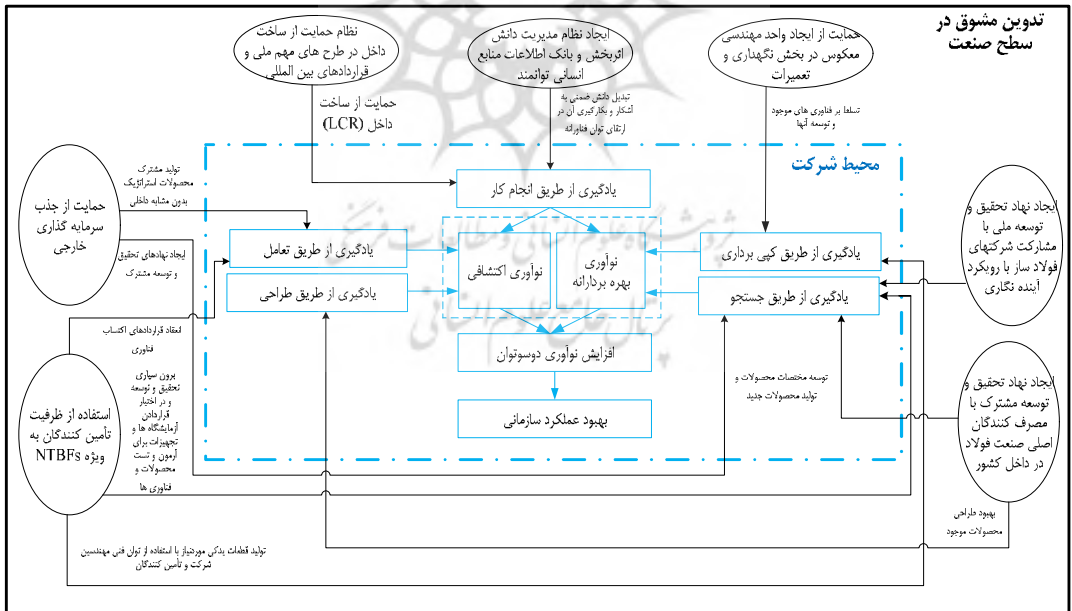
تدوین مشوق در سطح صنعت

نظام حمایت از ساخت داخل در طرح های مهم ملی و قراردادهای بین المللی

ایجاد نظام مدیریت دانش اثربخش و بانک اطلاعات منابع انسانی توانمند

حمایت از ایجاد واحد مهندسی معکوس در بخش نگهداری و تعمیرات

حمایت از ساخت داخل (LCR)

تبدیل دانش ضمنی به آشکار و بکارگیری آن در ارتقای توان فناورانه

تسلط بر فناوری های موجود و توسعه آنها

محیط شرکت

حمایت از جذب سرمایه گذاری خارجی

تولید مشترک محصولات استراتژیک بدون مشابه داخلی

ایجاد نهادهای تحقیق و توسعه مشترک

یادگیری از طریق انجام کار

یادگیری از طریق تعامل

یادگیری از طریق طراحی

نوآوری اکتشافی

نوآوری بهره بردارانه

یادگیری از طریق کپی برداری

یادگیری از طریق جستجو

ایجاد نهاد تحقیق و توسعه ملی با مشارکت شرکتهای فولاد ساز با رویکرد آینده نگاری

انعقاد قراردادهای اکتساب فناوری

افزایش نوآوری دوسوتوان

بهبود عملکرد سازمانی

استفاده از ظرفیت تأمین کنندگان به ویژه NTBFs

برون سپاری تحقیق و توسعه و در اختیار قراردادن آزمایشگاه ها و تجهیزات برای آزمون و تست محصولات و فناوری ها

توسعه مختصات محصولات و تولید محصولات جدید

ایجاد نهاد تحقیق و توسعه مشترک با مصرف کنندگان اصلی صنعت فولاد در داخل کشور

بهبود طراحی محصولات موجود

تولید قطعات یدکی موردنیاز با استفاده از توان فنی مهندسین شرکت و تأمین کنندگان